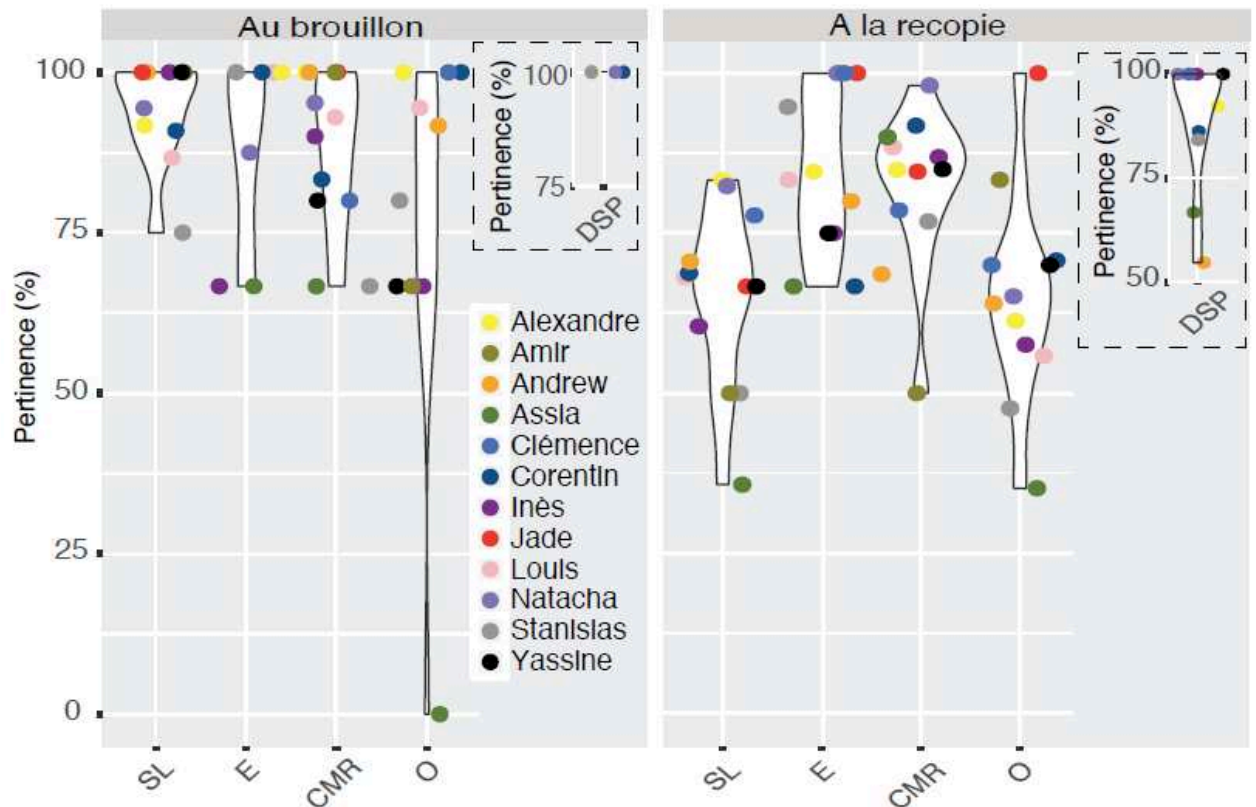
Au brouillon

A la recopie

Pertinence (%)

100
75
50
25
0

SL E CMR O

Pertinence (%)
100
75
DSP

Alexandre
Amir
Andrew
Assia
Clémence
Corentin
Inès
Jade
Louis
Natacha
Stanislas
Yassine

SL E CMR O

Pertinence (%)
100
75
50
DSP